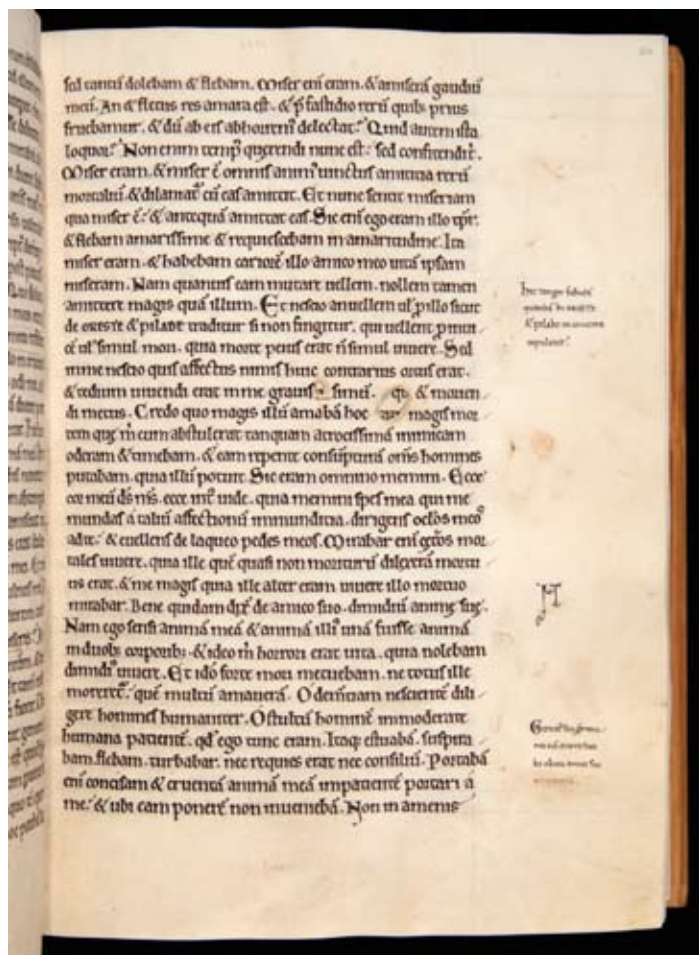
sol tantu dolebam & flebam. Miser eni eram. & amiseram gaudiu meu. An & fletus res amara est. & p fastidio reru quibs prius fruebamur. & dum ab eis abhorrem delectat? Quid autem ista loquor? Non enim temp querendi nunc est: sed confitendi. Miser eram. & miser e omnis anim uinctus amicitia reru mortaliu. & dilaniat cu eas amittit. Et tunc sentit miseriam qua miser e: & antequa amittat eas. Sic eni ego eram illo tpr: & flebam amarissime & requiescebam in amaritudine. Ita miser eram. & habebam cariore illo amico meo uita ipsam miseram. Nam quamuis eam mutare uellem. nollem tamen amittere magis qua illum. Et nescio an uellem ul p illo sicut de orest & pilade traditur si non fingitur. qui uellent p inuicem ul simul mori. quia morte peius erat n simul uiuere. Sed miro nescio quis affectus nimis huic contrarius ortus erat. & tedium uiuendi erat mihi grauis . simul . qa & moriendi metus. Credo quo magis illu amabam hoc magis mortem que m eum abstulerat tanquam atrocissima inimicam oderam & timebam. & eam repente consumptura oms homines putabam. quia illu potuit. Sic eram omnino memini. Ecce cor meu ds ms. ecce intus unde. quia memini spes mea qui me mundas a talium affectionu inmunditia. dirigens oculos meos ad te. & euellens de laqueo pedes meos. Mirabar eni ceteros mortales uiuere. quia ille que quasi non moriturum dilexera mortuus erat. & me magis quia ille alter eram uiuere illo mortuo mirabar. Bene quidam dix de amico suo. dimidiu anime sue. Nam ego sensi anima mea & anima illius una fuisse anima in duobs corporibs. & ideo m horrori erat uita. quia nolebam dimidius uiuere. Et ido forte mori metuebam. ne totus ille moreret. que multu amaueram. O dementiam nescientem diligere homines humaniter. O stultu hominem inmoderate humana patientem. qd ego tunc eram. Itaq estuabam. suspirabam. flebam. turbabar. nec requies erat nec consiliu. Portaba eni concisam & cruenta anima mea impatiente portari a me. & ubi eam ponere non inueniebam. Non in amenis

Inter amicos fidissimos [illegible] de orestis & pilade in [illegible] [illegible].

H

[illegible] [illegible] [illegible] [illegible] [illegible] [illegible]